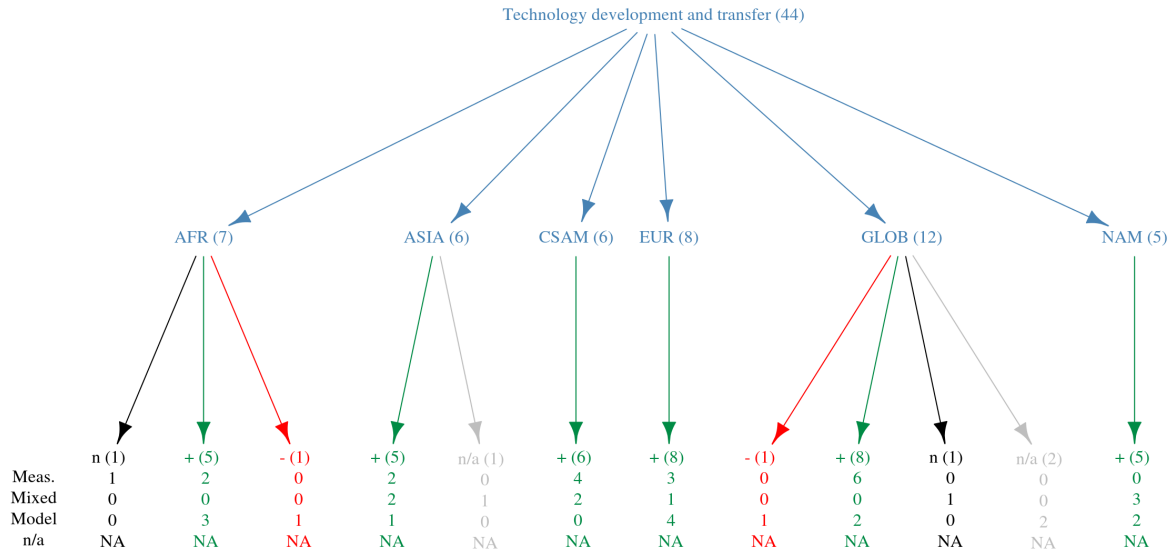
Technology development and transfer (44)

AFR (7)
ASIA (6)
CSAM (6)
EUR (8)
GLOB (12)
NAM (5)

|  | n (1) | + (5) | - (1) | + (5) | n/a (1) | + (6) | + (8) | - (1) | + (8) | n (1) | n/a (2) | + (5) |
|---|---|---|---|---|---|---|---|---|---|---|---|---|
| Meas. | 1 | 2 | 0 | 2 | 0 | 4 | 3 | 0 | 6 | 0 | 0 | 0 |
| Mixed | 0 | 0 | 0 | 2 | 1 | 2 | 1 | 0 | 0 | 1 | 0 | 3 |
| Model | 0 | 3 | 1 | 1 | 0 | 0 | 4 | 1 | 2 | 0 | 2 | 2 |
| n/a | NA | NA | NA | NA | NA | NA | NA | NA | NA | NA | NA | NA |